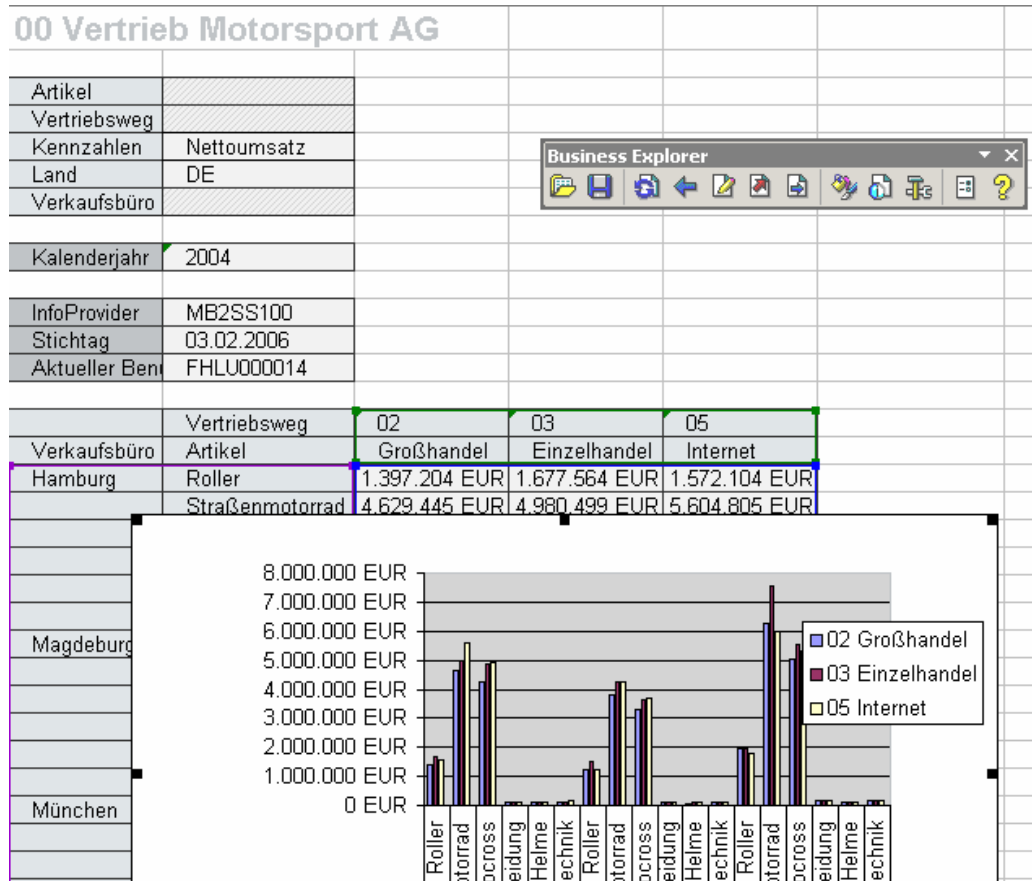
00 Vertrieb Motorsport AG

| Artikel | |
|---|---|
| Vertriebsweg | |
| Kennzahlen | Nettoumsatz |
| Land | DE |
| Verkaufsbüro | |

| Kalenderjahr | 2004 |
|---|---|

| InfoProvider | MB2SS100 |
|---|---|
| Stichtag | 03.02.2006 |
| Aktueller Ben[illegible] | FHLU000014 |

Business Explorer

| | Vertriebsweg | 02 | 03 | 05 |
|---|---|---|---|---|
| Verkaufsbüro | Artikel | Großhandel | Einzelhandel | Internet |
| Hamburg | Roller | 1.397.204 EUR | 1.677.564 EUR | 1.572.104 EUR |
| | Straßenmotorrad | 4.629.445 EUR | 4.980.499 EUR | 5.604.805 EUR |
| Magdeburg | | | | |
| München | | | | |

8.000.000 EUR
7.000.000 EUR
6.000.000 EUR
5.000.000 EUR
4.000.000 EUR
3.000.000 EUR
2.000.000 EUR
1.000.000 EUR
0 EUR

02 Großhandel
03 Einzelhandel
05 Internet

Roller, otorrad, ocross, eidung, Helme, echnik, Roller, otorrad, ocross, eidung, Helme, echnik, Roller, otorrad, ocross, eidung, Helme, echnik